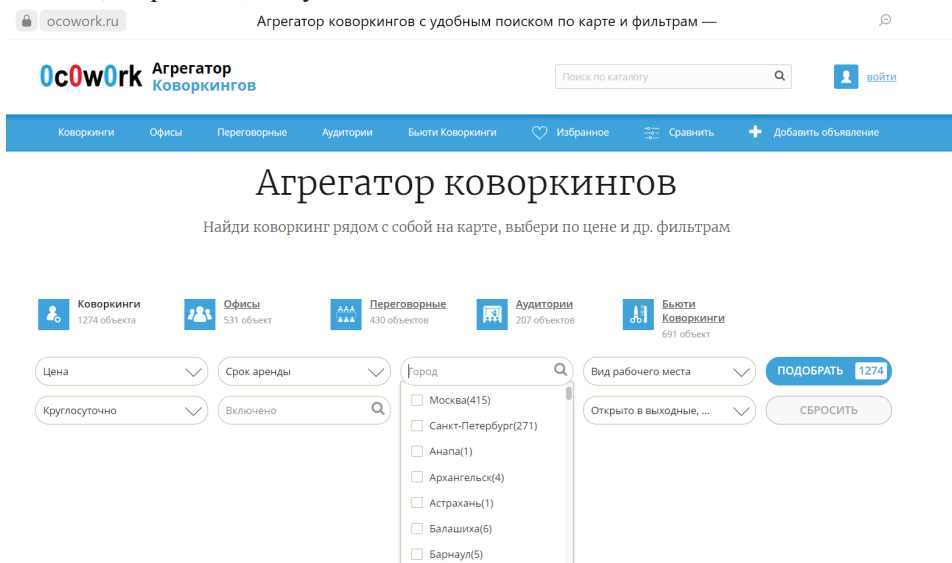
ocowork.ru Агрегатор коворкингов с удобным поиском по карте и фильтрам —

0c0w0rk Агрегатор Коворкингов

Поиск по каталогу

войти

Коворкинги Офисы Переговорные Аудитории Бьюти Коворкинги Избранное Сравнить Добавить объявление

Агрегатор коворкингов

Найди коворкинг рядом с собой на карте, выбери по цене и др. фильтрам

Коворкинги 1274 объекта

Офисы 531 объект

Переговорные 430 объектов

Аудитории 207 объектов

Бьюти Коворкинги 691 объект

Цена

Срок аренды

Город

Вид рабочего места

ПОДОБРАТЬ 1274

Круглосуточно

Включено

Открыто в выходные, ...

СБРОСИТЬ

Москва(415)
Санкт-Петербург(271)
Анапа(1)
Архангельск(4)
Астрахань(1)
Балашиха(6)
Барнаул(5)